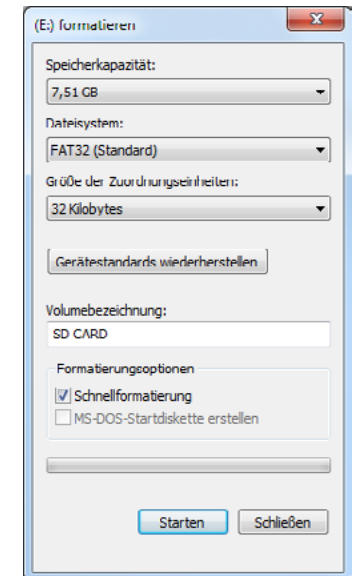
(E:) formatieren

Speicherkapazität:

7,51 GB

Dateisystem:

FAT32 (Standard)

Größe der Zuordnungseinheiten:

32 Kilobytes

Gerätestandards wiederherstellen

Volumebezeichnung:

SD CARD

Formatierungsoptionen

Schnellformatierung

MS-DOS-Startdiskette erstellen

Starten

Schließen